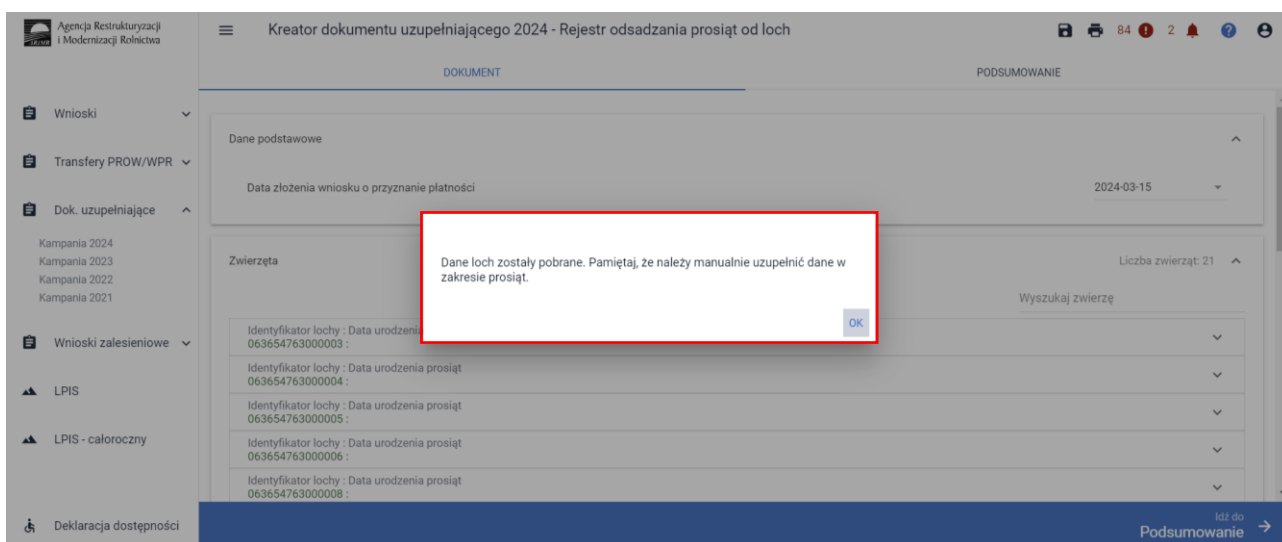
Agencja Restrukturyzacji i Modernizacji Rolnictwa

Kreator dokumentu uzupełniającego 2024 - Rejestr odsadzania prosiąt od loch

84 2

DOKUMENT

PODSUMOWANIE

Wnioski

Transfery PROW/WPR

Dok. uzupełniające

Kampania 2024
Kampania 2023
Kampania 2022
Kampania 2021

Wnioski zalesieniowe

LPIS

LPIS - całoroczny

Deklaracja dostępności

Dane podstawowe

Data złożenia wniosku o przyznanie płatności

2024-03-15

Zwierzęta

Liczba zwierząt: 21

Wyszukaj zwierzę

Identyfikator lochy : Data urodzeni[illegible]
063654763000003 :

Identyfikator lochy : Data urodzenia prosiąt
063654763000004 :

Identyfikator lochy : Data urodzenia prosiąt
063654763000005 :

Identyfikator lochy : Data urodzenia prosiąt
063654763000006 :

Identyfikator lochy : Data urodzenia prosiąt
063654763000008 :

Dane loch zostały pobrane. Pamiętaj, że należy manualnie uzupełnić dane w zakresie prosiąt.

OK

Idź do
Podsumowanie